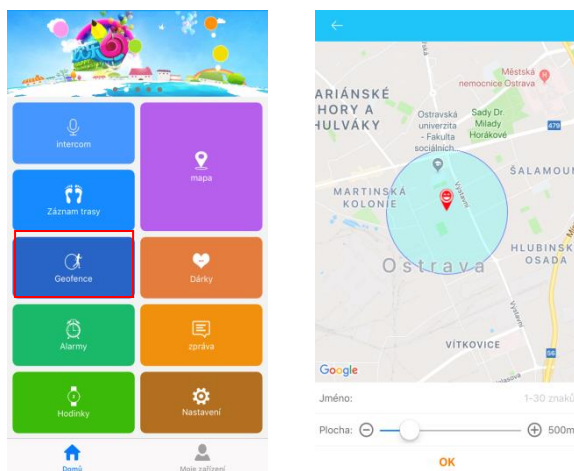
intercom

mapa

Záznam trasy

Geofence

Dárky

Alarmy

zpráva

Hodinky

Nastavení

Domů

Moje zařízení

ARIÁNSKÉ HORY A HULVÁKY

Ostravská univerzita - Fakulta sociálních

Sady Dr Milady Horákové

Městská nemocnice Ostrava

479

MARTINSKÁ KOLONIE

ŠALAMOU

Výstavní

HLUBINSK OSADA

Ostrava

Výstavní

VÍTKOVICE

56

Google

Jméno:

1-30 znaků

Plocha:

500m

OK